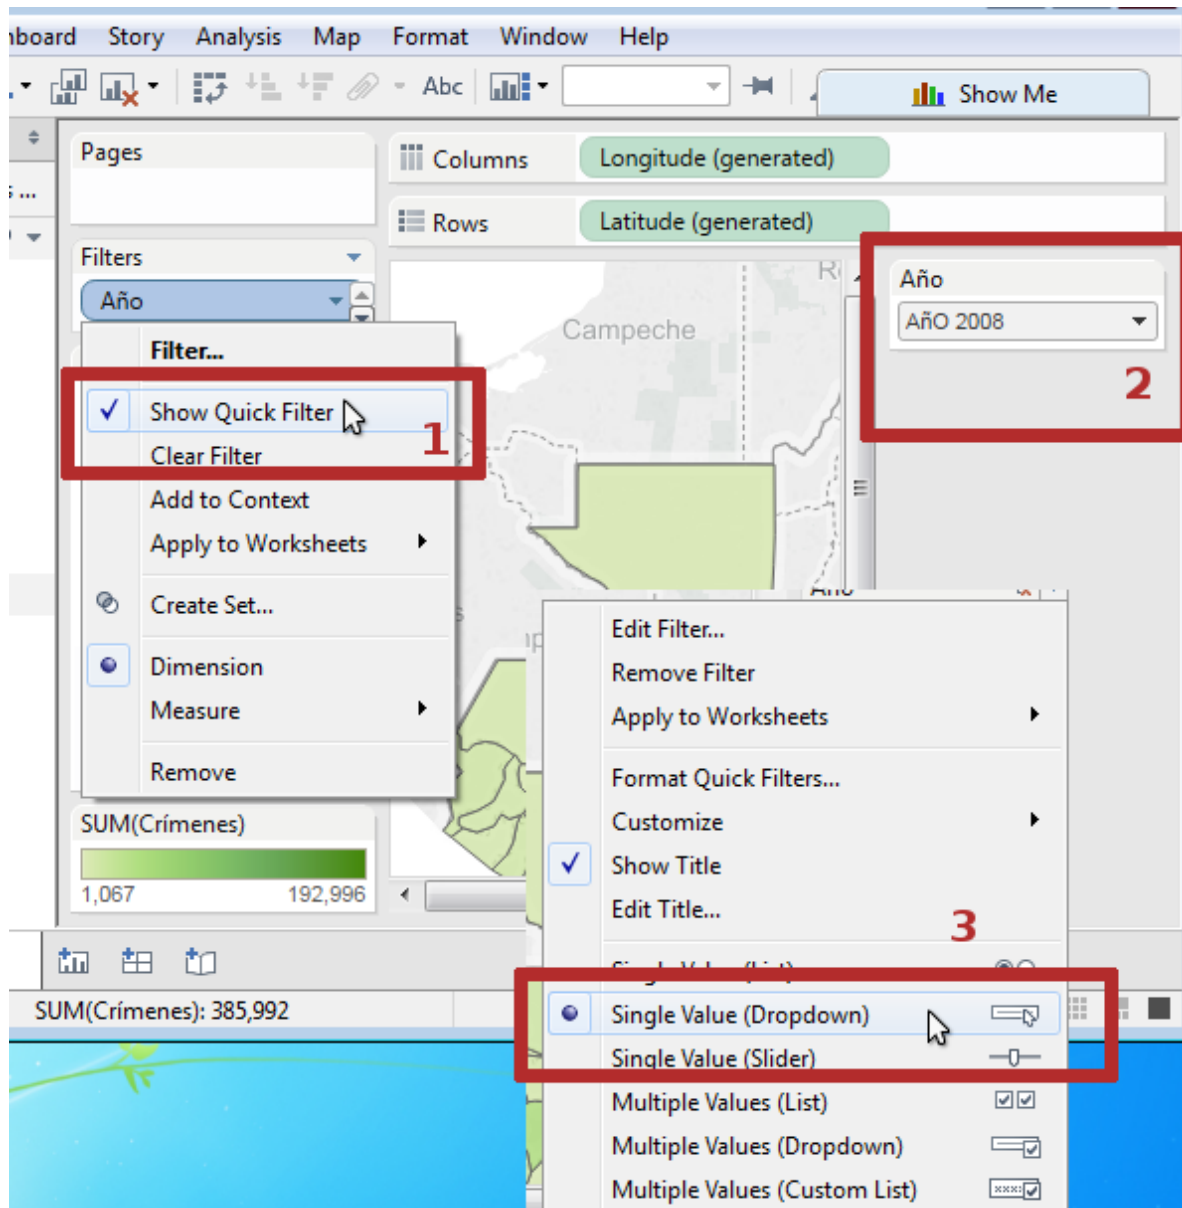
board Story Analysis Map Format Window Help

Abc

Show Me

Pages

Columns Longitude (generated)

Rows Latitude (generated)

Filters

Año

Campeche

Filter...

Show Quick Filter

1

Clear Filter

Add to Context

Apply to Worksheets

Create Set...

Dimension

Measure

Remove

Año

AñO 2008

2

Edit Filter...

Remove Filter

Apply to Worksheets

Format Quick Filters...

Customize

Show Title

Edit Title...

3

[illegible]

Single Value (Dropdown)

Single Value (Slider)

Multiple Values (List)

Multiple Values (Dropdown)

Multiple Values (Custom List)

SUM(Crímenes)

1,067 192,996

SUM(Crímenes): 385,992